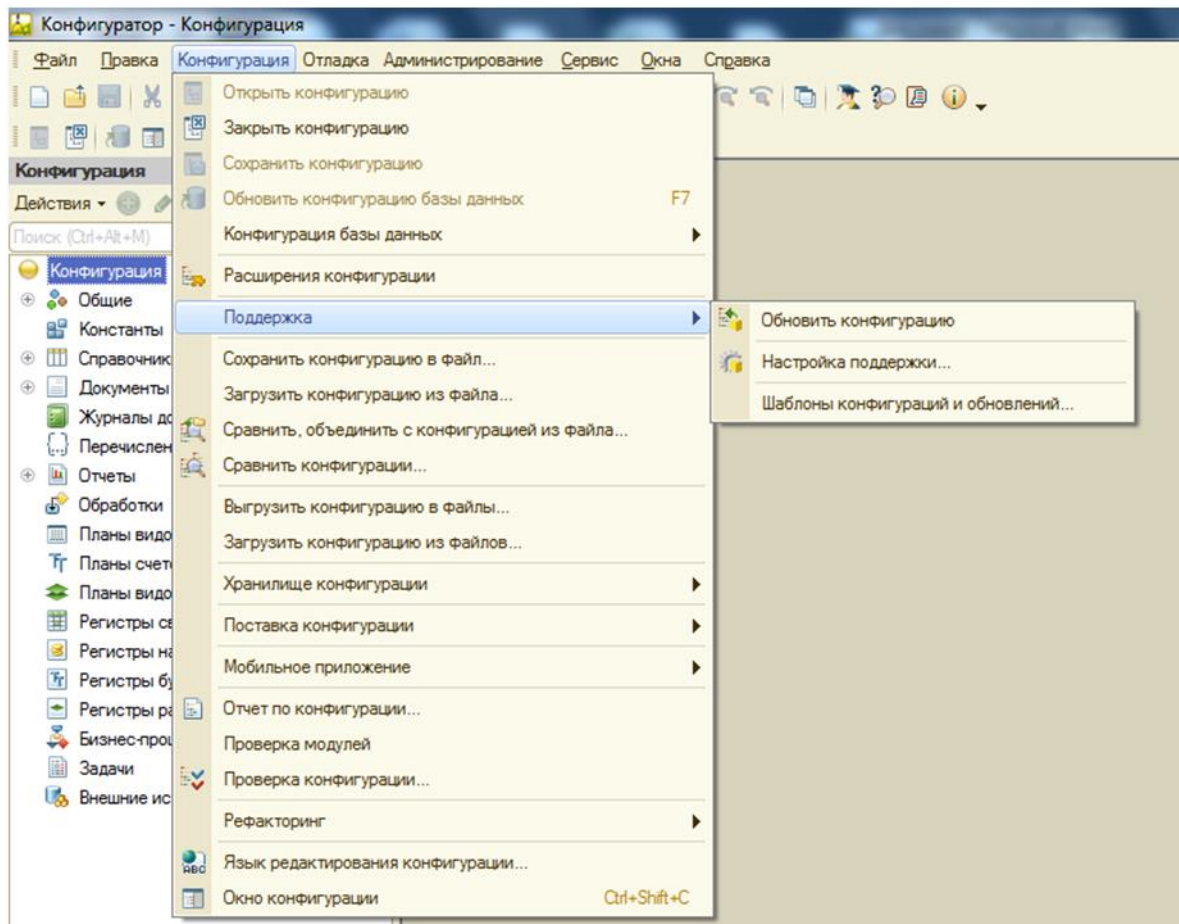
Конфигуратор - Конфигурация

Файл Правка Конфигурация Отладка Администрирование Сервис Окна Справка

Конфигурация
Действия
Поиск (Ctrl+Alt+M)

Конфигурация
Общие
Константы
Справочник
Документы
Журналы до
Перечислен
Отчеты
Обработки
Планы видо
Планы счето
Планы видо
Регистры св
Регистры на
Регистры бу
Регистры ра
Бизнес-проц
Задачи
Внешние ис

Открыть конфигурацию
Закрыть конфигурацию
Сохранить конфигурацию
Обновить конфигурацию базы данных F7
Конфигурация базы данных
Расширения конфигурации
Поддержка
Сохранить конфигурацию в файл...
Загрузить конфигурацию из файла...
Сравнить, объединить с конфигурацией из файла...
Сравнить конфигурации...
Выгрузить конфигурацию в файлы...
Загрузить конфигурацию из файлов...
Хранилище конфигурации
Поставка конфигурации
Мобильное приложение
Отчет по конфигурации...
Проверка модулей
Проверка конфигурации...
Рефакторинг
Язык редактирования конфигурации...
Окно конфигурации Ctrl+Shift+C

Обновить конфигурацию
Настройка поддержки...
Шаблоны конфигураций и обновлений...